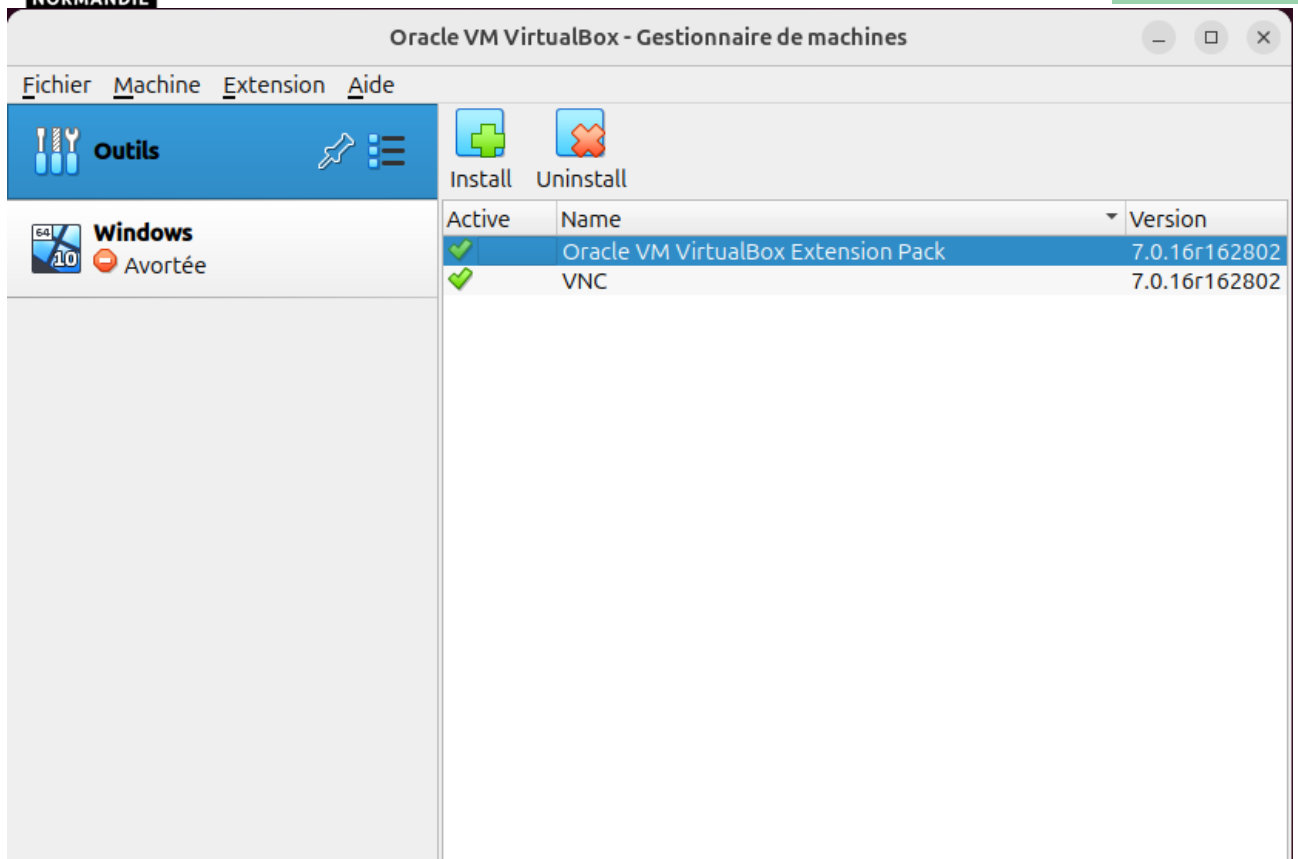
NORMANDIE

Oracle VM VirtualBox - Gestionnaire de machines

Fichier Machine Extension Aide

Outils

Windows
Avortée

64 10

Install Uninstall

| Active | Name | Version |
|---|---|---|
| ✓ | Oracle VM VirtualBox Extension Pack | 7.0.16r162802 |
| ✓ | VNC | 7.0.16r162802 |